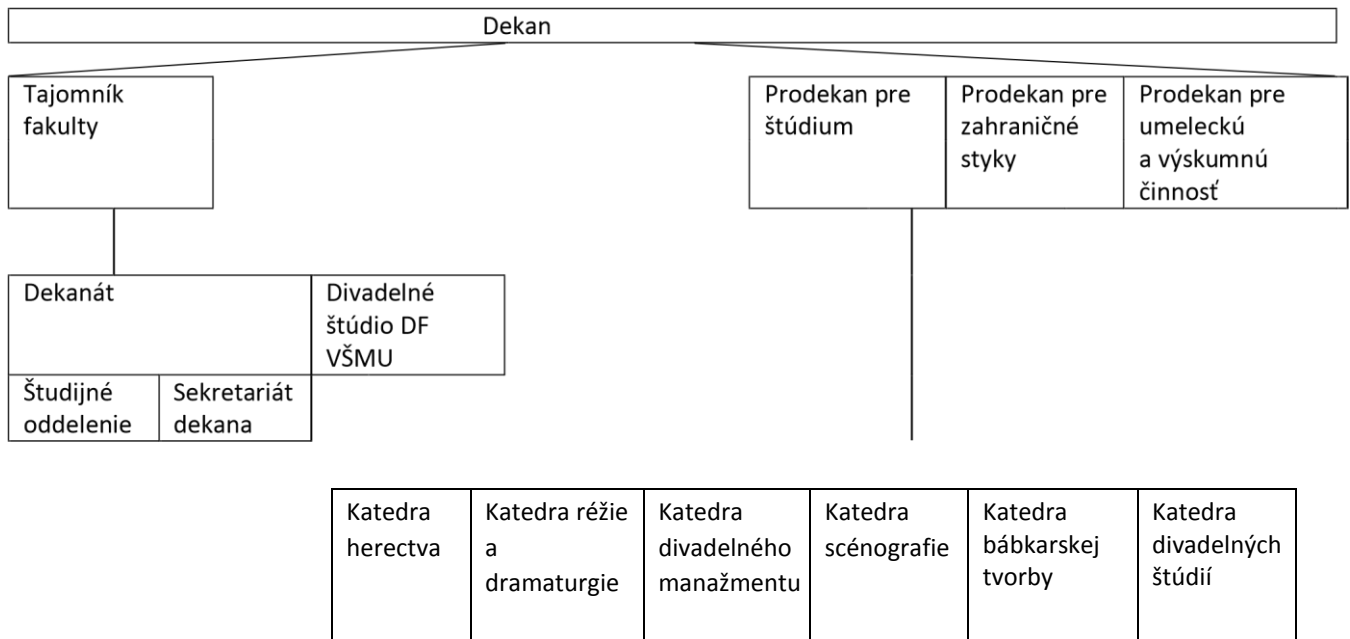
Dekan

Tajomník fakulty

Prodekan pre štúdium

Prodekan pre zahraničné styky

Prodekan pre umeleckú a výskumnú činnosť

Dekanát

Divadelné štúdio DF VŠMU

Študijné oddelenie

Sekretariát dekana

| Katedra herectva | Katedra réžie a dramaturgie | Katedra divadelného manažmentu | Katedra scénografie | Katedra bábkarskej tvorby | Katedra divadelných štúdií |
|---|---|---|---|---|---|